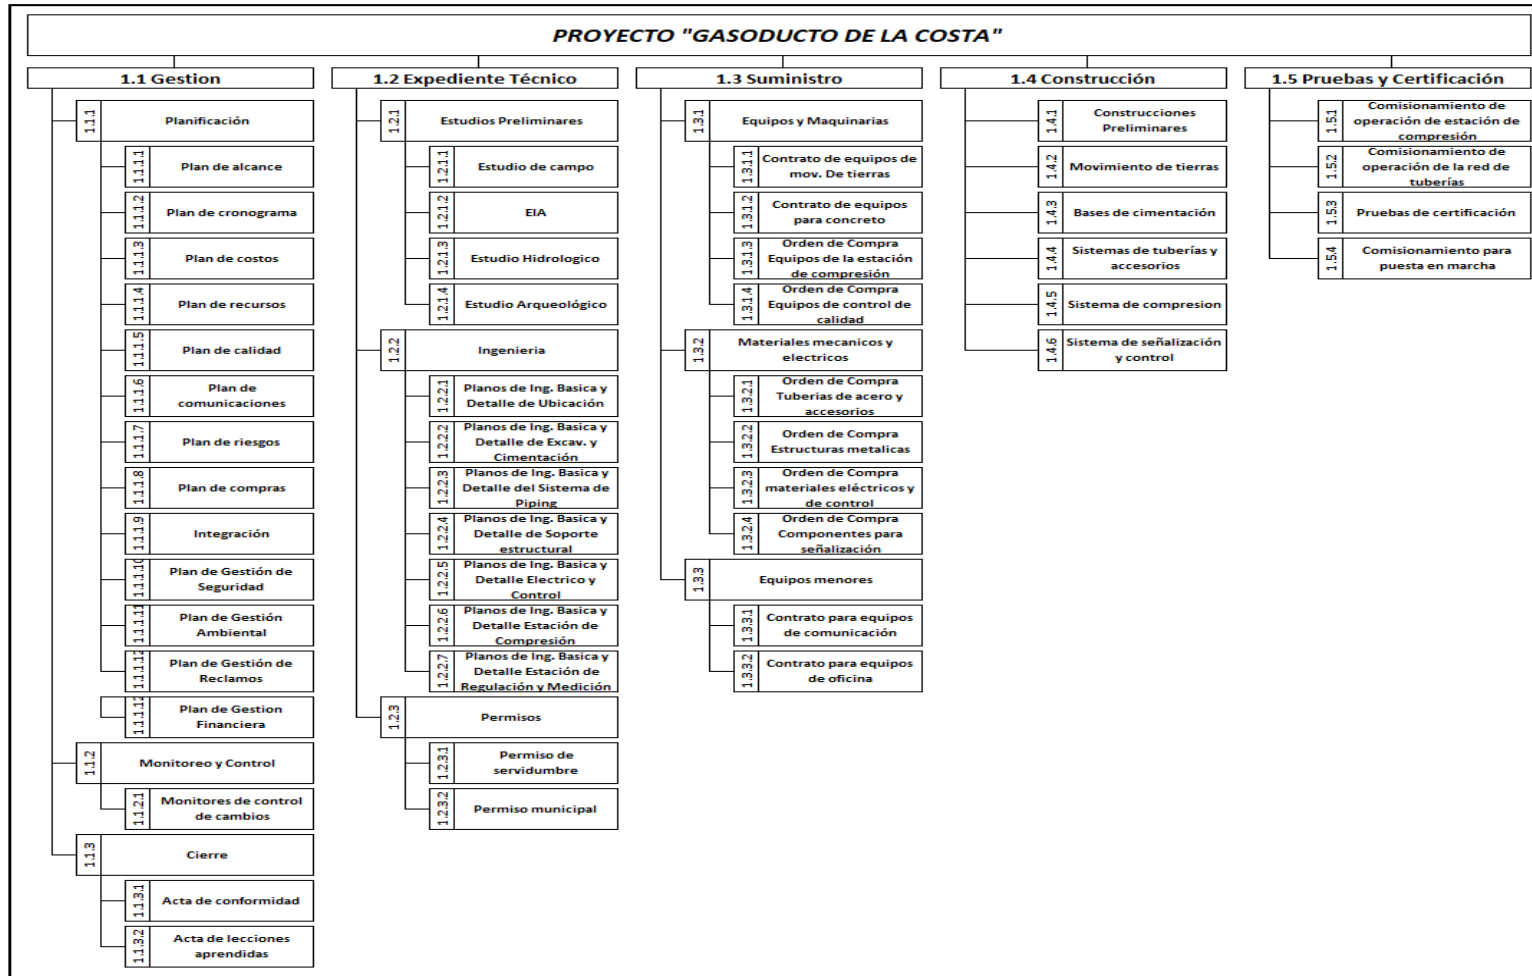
PROYECTO "GASODUCTO DE LA COSTA"

1.1 Gestion

1.1.1 Planificación

1.1.1.1 Plan de alcance

1.1.1.2 Plan de cronograma

1.1.1.3 Plan de costos

1.1.1.4 Plan de recursos

1.1.1.5 Plan de calidad

1.1.1.6 Plan de comunicaciones

1.1.1.7 Plan de riesgos

1.1.1.8 Plan de compras

1.1.1.9 Integración

1.1.1.10 Plan de Gestión de Seguridad

1.1.1.11 Plan de Gestión Ambiental

1.1.1.12 Plan de Gestión de Reclamos

1.1.1.13 Plan de Gestion Financiera

1.1.2 Monitoreo y Control

1.1.2.1 Monitores de control de cambios

1.1.3 Cierre

1.1.3.1 Acta de conformidad

1.1.3.2 Acta de lecciones aprendidas

1.2 Expediente Técnico

1.2.1 Estudios Preliminares

1.2.1.1 Estudio de campo

1.2.1.2 EIA

1.2.1.3 Estudio Hidrologico

1.2.1.4 Estudio Arqueológico

1.2.2 Ingenieria

1.2.2.1 Planos de Ing. Basica y Detalle de Ubicación

1.2.2.2 Planos de Ing. Basica y Detalle de Excav. y Cimentación

1.2.2.3 Planos de Ing. Basica y Detalle del Sistema de Piping

1.2.2.4 Planos de Ing. Basica y Detalle de Soporte estructural

1.2.2.5 Planos de Ing. Basica y Detalle Electrico y Control

1.2.2.6 Planos de Ing. Basica y Detalle Estación de Compresión

1.2.2.7 Planos de Ing. Basica y Detalle Estación de Regulación y Medición

1.2.3 Permisos

1.2.3.1 Permiso de servidumbre

1.2.3.2 Permiso municipal

1.3 Suministro

1.3.1 Equipos y Maquinarias

1.3.1.1 Contrato de equipos de mov. De tierras

1.3.1.2 Contrato de equipos para concreto

1.3.1.3 Orden de Compra Equipos de la estación de compresión

1.3.1.4 Orden de Compra Equipos de control de calidad

1.3.2 Materiales mecanicos y electricos

1.3.2.1 Orden de Compra Tuberias de acero y accesorios

1.3.2.2 Orden de Compra Estructuras metalicas

1.3.2.3 Orden de Compra materiales eléctricos y de control

1.3.2.4 Orden de Compra Componentes para señalización

1.3.3 Equipos menores

1.3.3.1 Contrato para equipos de comunicación

1.3.3.2 Contrato para equipos de oficina

1.4 Construcción

1.4.1 Construcciones Preliminares

1.4.2 Movimiento de tierras

1.4.3 Bases de cimentación

1.4.4 Sistemas de tuberías y accesorios

1.4.5 Sistema de compresion

1.4.6 Sistema de señalización y control

1.5 Pruebas y Certificación

1.5.1 Comisionamiento de operación de estación de compresión

1.5.2 Comisionamiento de operación de la red de tuberías

1.5.3 Pruebas de certificación

1.5.4 Comisionamiento para puesta en marcha